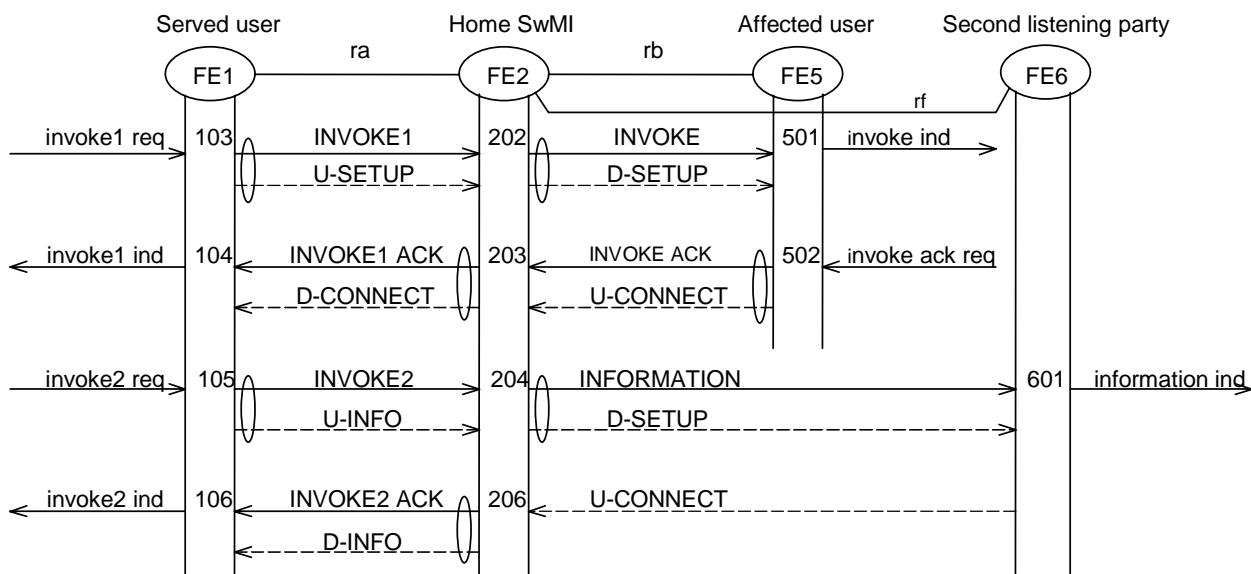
Served user
Home SwMI
Affected user
Second listening party

ra
rb
rf

FE1
FE2
FE5
FE6

invoke1 req
103
INVOKE1
202
INVOKE
501
invoke ind
U-SETUP
D-SETUP

invoke1 ind
104
INVOKE1 ACK
203
INVOKE ACK
502
invoke ack req
D-CONNECT
U-CONNECT

invoke2 req
105
INVOKE2
204
INFORMATION
601
information ind
U-INFO
D-SETUP

invoke2 ind
106
INVOKE2 ACK
206
U-CONNECT
D-INFO